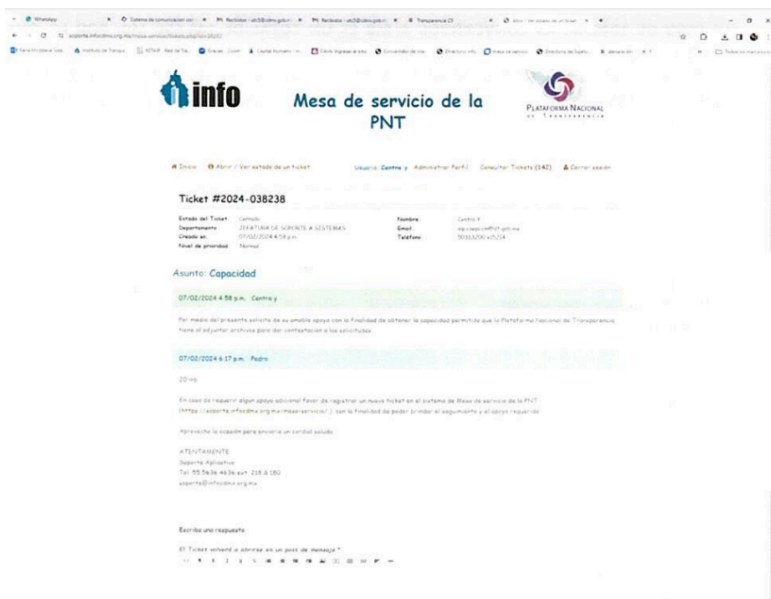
info

Mesa de servicio de la PNT

Plataforma Nacional de Transparencia

Inicio   Abrir / Ver estado de un ticket   Usuario: Centro y   Administrar Perfil   Consultar Tickets (142)   Cerrar sesión

Ticket #2024-038238

| Estado del Ticket: | Cerrado | Nombre: | Centro Y |
|---|---|---|---|
| Departamento: | JEFATURA DE SOPORTE A SISTEMAS | Email: | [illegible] |
| Creado en: | 07/02/2024 4:58 p.m. | Teléfono: | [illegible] |
| Nivel de prioridad: | Normal | | |

Asunto: Capacidad

07/02/2024 4:58 p.m.  Centro y

Por medio del presente solicito de su amable apoyo con la finalidad de obtener la capacidad permitida que la Plataforma Nacional de Transparencia tiene al adjuntar archivos para dar contestación a las solicitudes

07/02/2024 6:17 p.m.  Pedro

20 mb

En caso de requerir algún apoyo adicional favor de registrar un nuevo ticket en el sistema de Mesa de servicio de la PNT (https://soporte.infocdmx.org.mx/mesa-servicio/) con la finalidad de poder brindar el seguimiento y el apoyo requerido.

Aprovecho la ocasión para enviarle un cordial saludo.

ATENTAMENTE
Soporte Aplicativo
Tel. 55 5636 4636 ext. 218 & 180
soporte@infocdmx.org.mx

Escriba una respuesta

El Ticket volverá a abrirse en un post de mensaje *